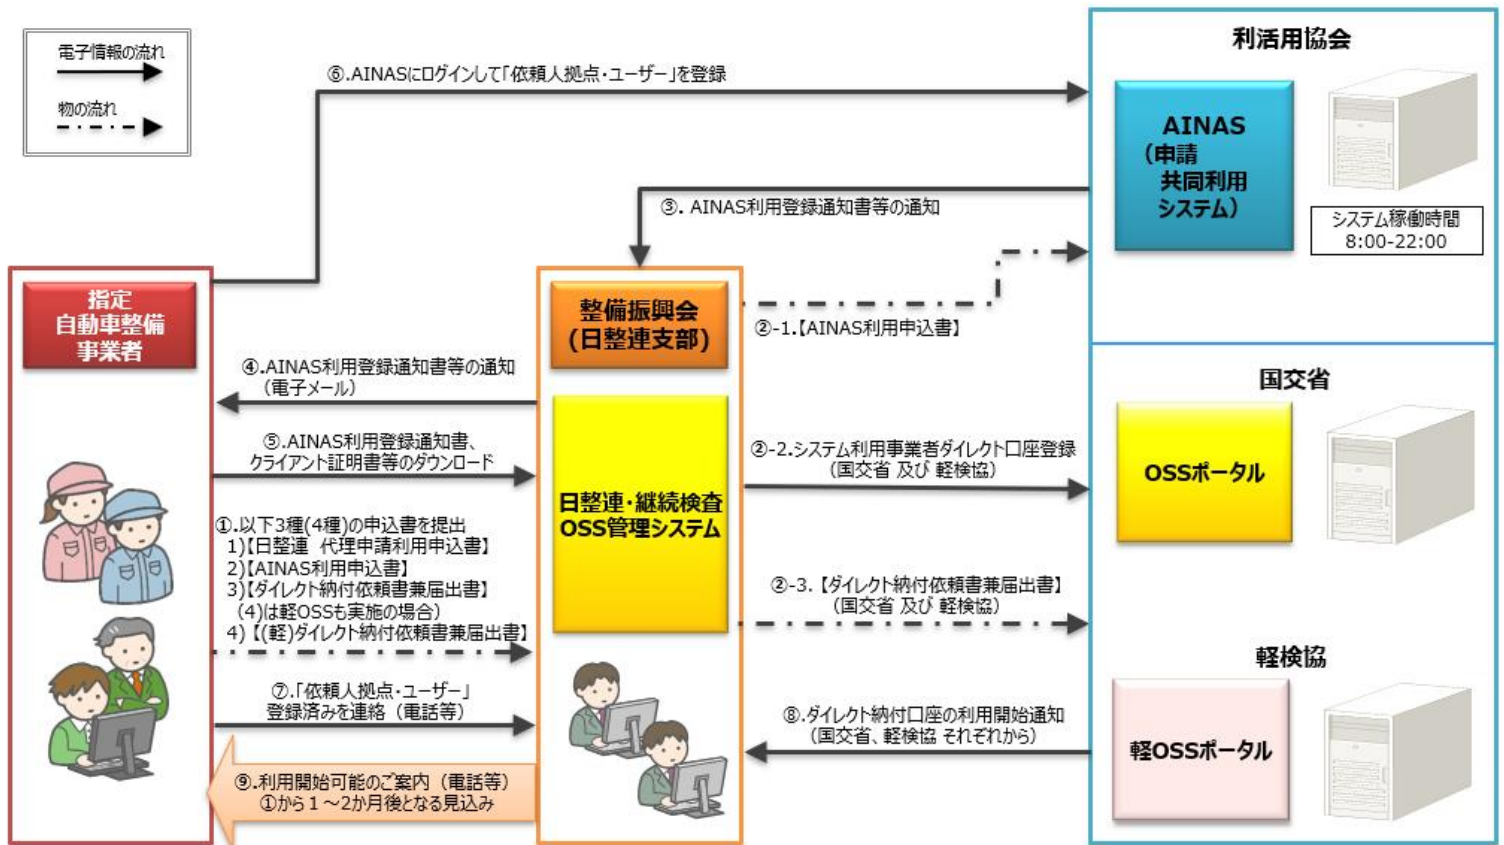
電子情報の流れ

物の流れ

⑥.AINASにログインして「依頼人拠点・ユーザー」を登録

利活用協会

AINAS（申請共同利用システム）

システム稼働時間 8:00-22:00

③. AINAS利用登録通知書等の通知

指定自動車整備事業者

整備振興会（日整連支部）

②-1.【AINAS利用申込書】

④.AINAS利用登録通知書等の通知（電子メール）

国交省

⑤.AINAS利用登録通知書、クライアント証明書等のダウンロード

日整連・継続検査OSS管理システム

②-2.システム利用事業者ダイレクト口座登録（国交省 及び 軽検協）

OSSポータル

①.以下3種(4種)の申込書を提出
1)【日整連 代理申請利用申込書】
2)【AINAS利用申込書】
3)【ダイレクト納付依頼書兼届出書】
(4)は軽OSSも実施の場合)
4)【(軽)ダイレクト納付依頼書兼届出書】

②-3.【ダイレクト納付依頼書兼届出書】（国交省 及び 軽検協）

軽検協

⑦.「依頼人拠点・ユーザー」登録済みを連絡（電話等）

⑧.ダイレクト納付口座の利用開始通知（国交省、軽検協 それぞれから）

軽OSSポータル

⑨.利用開始可能のご案内（電話等）①から１～2か月後となる見込み